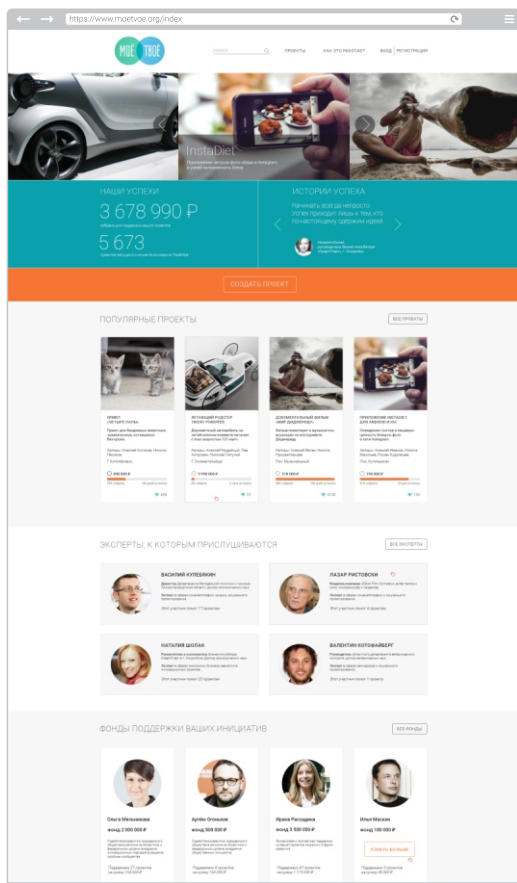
https://www.moetvoe.org/index

МОЁ ТВОЁ

поиск

ПРОЕКТЫ

КАК ЭТО РАБОТАЕТ

ВХОД | РЕГИСТРАЦИЯ

InstaDiet

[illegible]

НАШИ УСПЕХИ

3 678 990 ₽

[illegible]

5 673

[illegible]

ИСТОРИИ УСПЕХА

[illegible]

СОЗДАТЬ ПРОЕКТ

ПОПУЛЯРНЫЕ ПРОЕКТЫ

ВСЕ ПРОЕКТЫ

ПРИЮТ «ЧЕТЫРЕ ЛАПЫ»

ЛЕТАЮЩИЙ РОДСТЕР ТЕОНО ТУМАРЕВ

ДОКУМЕНТАЛЬНЫЙ ФИЛЬМ «МИР ДИЗАЙНЕРОВ»

ПРИЛОЖЕНИЕ INSTADIET ДЛЯ ANDROID И iOS

ЭКСПЕРТЫ, К КОТОРЫМ ПРИСЛУШИВАЮТСЯ

ВСЕ ЭКСПЕРТЫ

ВАСИЛИЙ КУЛЕБЯКИН

ЛАЗАР РИСТОВСКИ

НАТАЛИЯ ШОЛАК

ВАЛЕНТИН КОТОФАЙБЕРГ

ФОНДЫ ПОДДЕРЖКИ ВАШИХ ИНИЦИАТИВ

ВСЕ ФОНДЫ

Ольга Малышкова
фонд 2 000 000 ₽

Артём Огоньков
фонд 500 000 ₽

Ирина Расходова
фонд 3 500 000 ₽

Илья Маскин
фонд 100 000 ₽

УЗНАТЬ БОЛЬШЕ